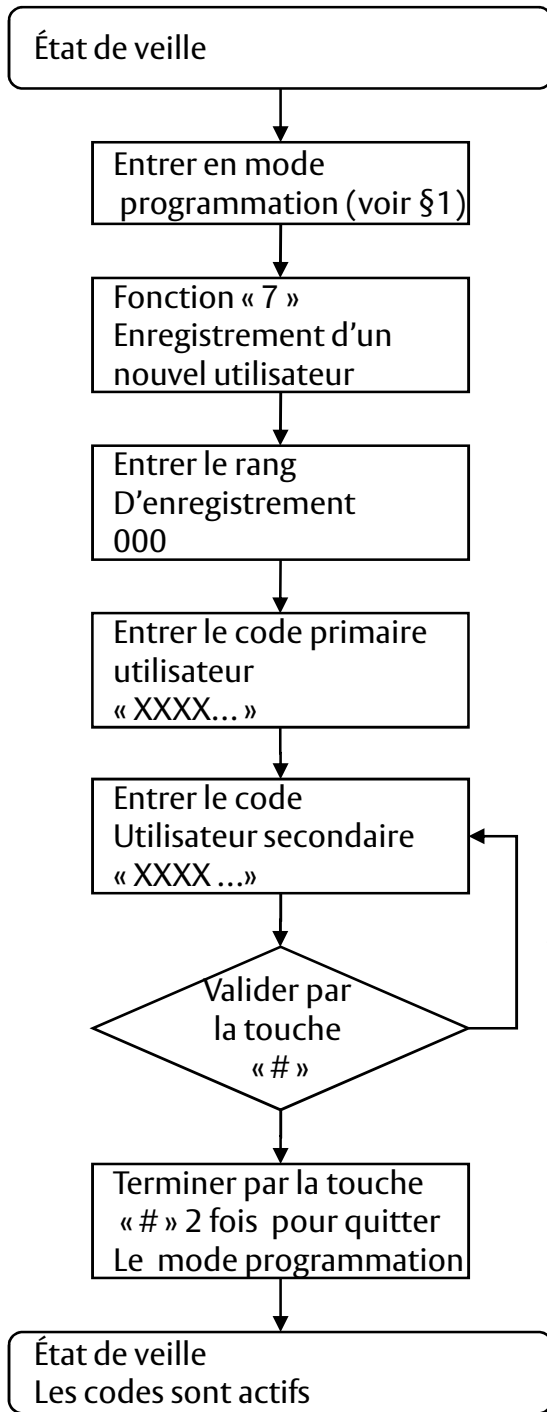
État de veille

Entrer en mode programmation (voir §1)

Fonction « 7 » Enregistrement d'un nouvel utilisateur

Entrer le rang D'enregistrement 000

Entrer le code primaire utilisateur « XXXX… »

Entrer le code Utilisateur secondaire « XXXX …»

Valider par la touche « # »

Terminer par la touche « # » 2 fois pour quitter Le mode programmation

État de veille
Les codes sont actifs